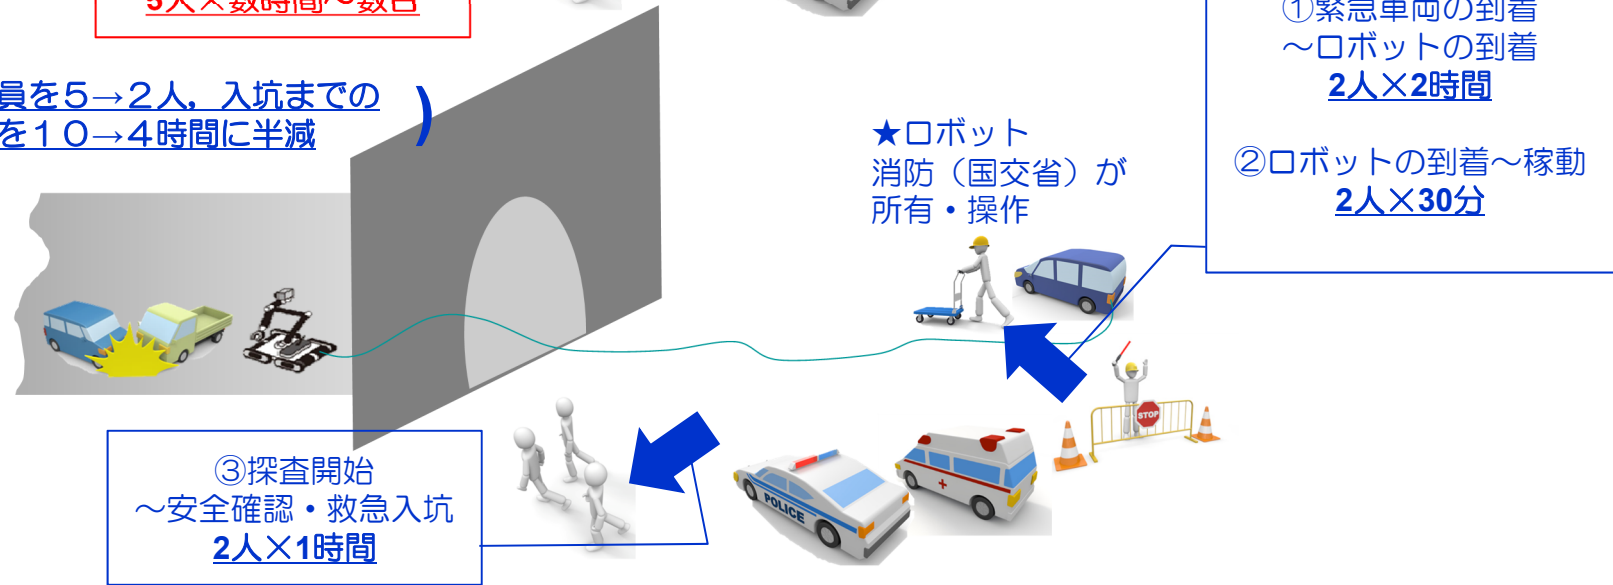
5人×数時間～数日

員を5→2人，入坑までの
を10→4時間に半減
)

★ロボット
消防（国交省）が
所有・操作

①緊急車両の到着
～ロボットの到着
2人×2時間

②ロボットの到着～稼動
2人×30分

③探査開始
～安全確認・救急入坑
2人×1時間

POLICE
STOP